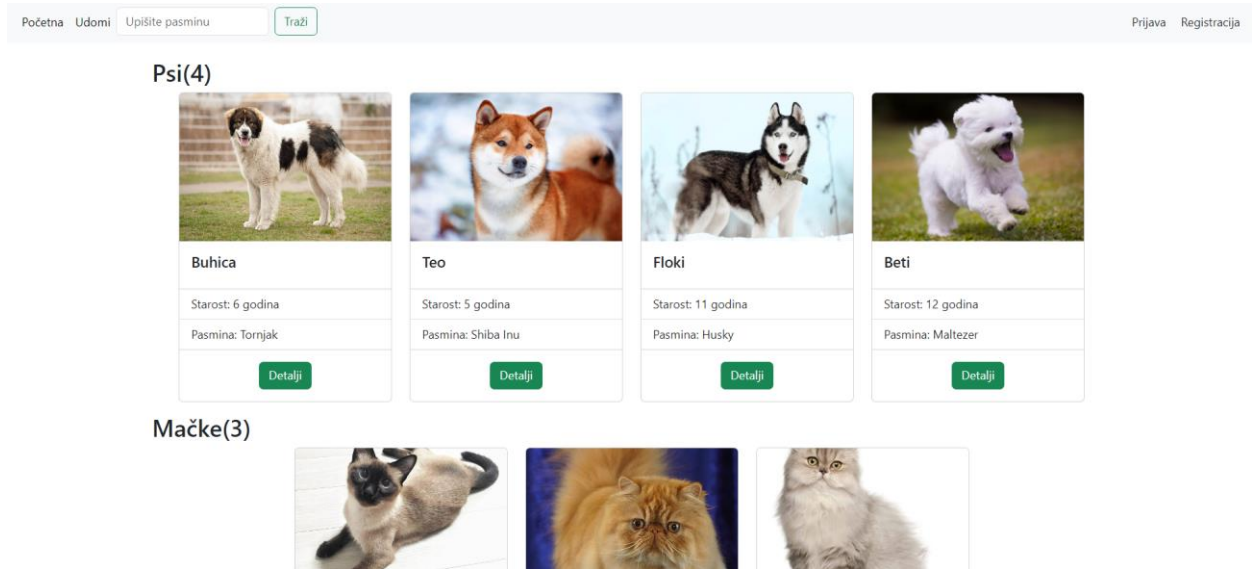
Početna Udomi Upišite pasminu Traži

Prijava Registracija

Psi(4)

Buhica

Starost: 6 godina

Pasmina: Tornjak

Detalji

Teo

Starost: 5 godina

Pasmina: Shiba Inu

Detalji

Floki

Starost: 11 godina

Pasmina: Husky

Detalji

Beti

Starost: 12 godina

Pasmina: Maltezer

Detalji

Mačke(3)